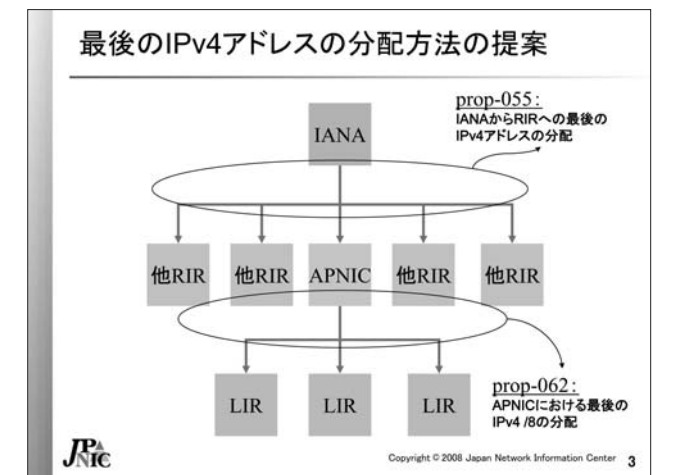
最後のIPv4アドレスの分配方法の提案

prop-055:
IANAからRIRへの最後のIPv4アドレスの分配

IANA

他RIR 他RIR APNIC 他RIR 他RIR

LIR LIR LIR

prop-062:
APNICにおける最後のIPv4 /8の分配

JPNIC

Copyright © 2008 Japan Network Information Center 3